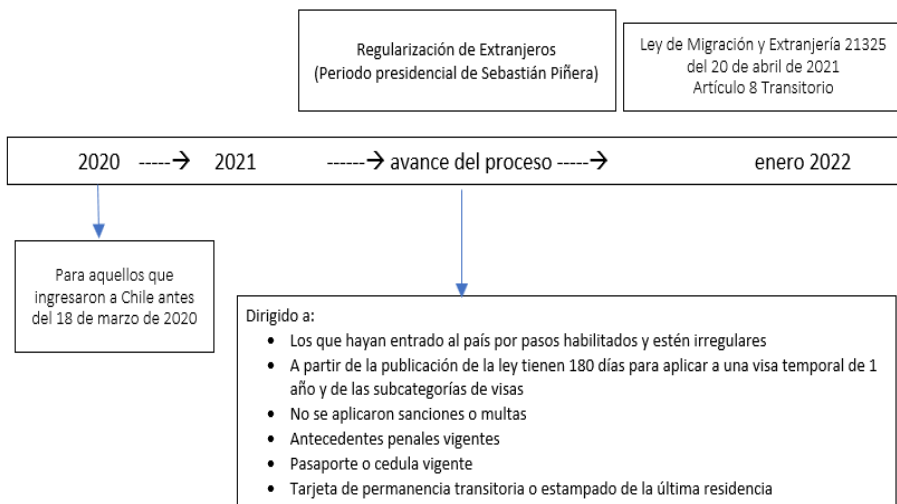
Regularización de Extranjeros
(Periodo presidencial de Sebastián Piñera)

Ley de Migración y Extranjería 21325
del 20 de abril de 2021
Artículo 8 Transitorio

2020 -----→ 2021 ------→ avance del proceso -----→ enero 2022

Para aquellos que ingresaron a Chile antes del 18 de marzo de 2020

Dirigido a:
- Los que hayan entrado al país por pasos habilitados y estén irregulares
- A partir de la publicación de la ley tienen 180 días para aplicar a una visa temporal de 1 año y de las subcategorías de visas
- No se aplicaron sanciones o multas
- Antecedentes penales vigentes
- Pasaporte o cedula vigente
- Tarjeta de permanencia transitoria o estampado de la última residencia